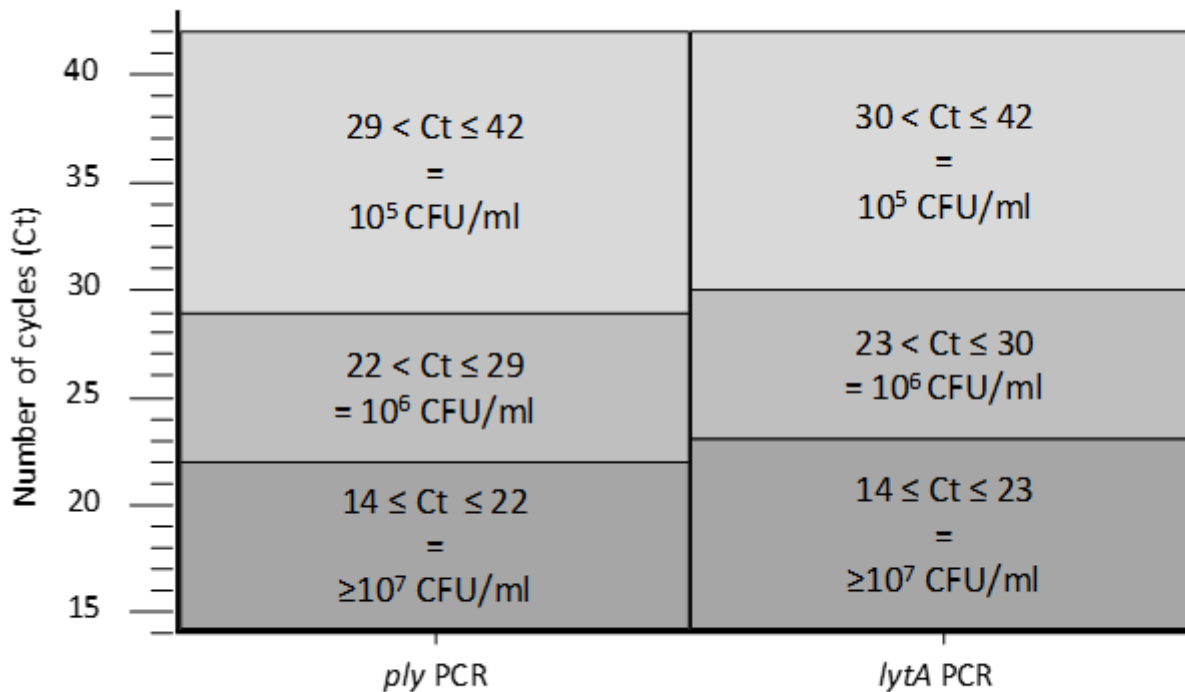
Number of cycles (Ct)

40
35
30
25
20
15

$29 < Ct \leq 42$
=
$10^5$ CFU/ml

$22 < Ct \leq 29$
= $10^6$ CFU/ml

$14 \leq Ct \leq 22$
=
$\geq 10^7$ CFU/ml

$30 < Ct \leq 42$
=
$10^5$ CFU/ml

$23 < Ct \leq 30$
= $10^6$ CFU/ml

$14 \leq Ct \leq 23$
=
$\geq 10^7$ CFU/ml

ply PCR

lytA PCR